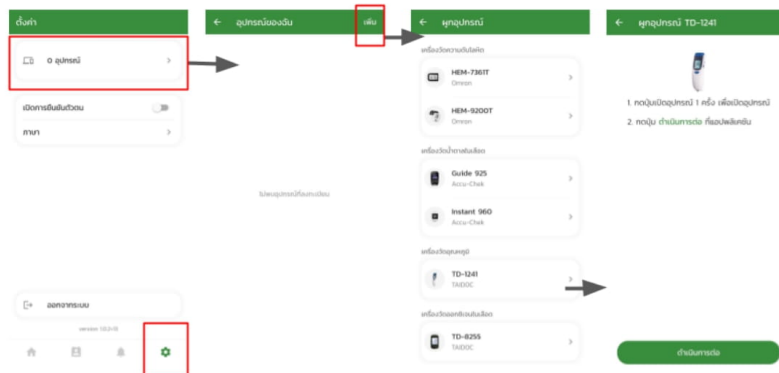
ตั้งค่า

0 อุปกรณ์

เปิดการยืนยันตัวตน

ภาษา

ออกจากระบบ

version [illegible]

อุปกรณ์ของฉัน

เพิ่ม

ไม่พบอุปกรณ์ที่ลงทะเบียน

ผูกอุปกรณ์

เครื่องวัดความดันโลหิต

HEM-7361T
Omron

HEM-9200T
Omron

เครื่องวัดน้ำตาลในเลือด

Guide 925
Accu-Chek

Instant 960
Accu-Chek

เครื่องวัดอุณหภูมิ

TD-1241
TAIDOC

เครื่องวัดออกซิเจนในเลือด

TD-8255
TAIDOC

ผูกอุปกรณ์ TD-1241

1. กดปุ่มเปิดอุปกรณ์ 1 ครั้ง เพื่อเปิดอุปกรณ์

2. กดปุ่ม ดำเนินการต่อ ที่แอปพลิเคชัน

ดำเนินการต่อ